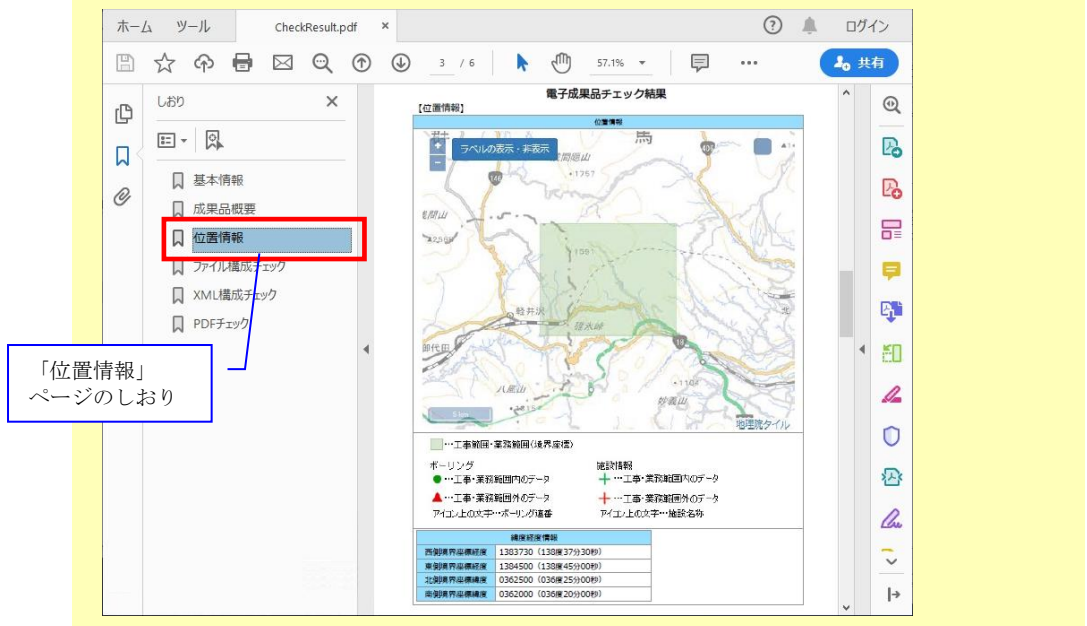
ホーム ツール CheckResult.pdf ×

ログイン

3 / 6 57.1%

共有

しおり ×

基本情報
成果品概要
位置情報
ファイル構成チェック
XML構成チェック
PDFチェック

「位置情報」
ページのしおり

電子成果品チェック結果

【位置情報】

位置情報

ラベルの表示・非表示

軽井沢

碓氷峠

御代田

妙義山

地理院タイル

…工事範囲・業務範囲(境界座標)

ボーリング
…工事・業務範囲内のデータ
…工事・業務範囲外のデータ
アイコン上の文字…ボーリング連番

施設情報
…工事・業務範囲内のデータ
…工事・業務範囲外のデータ
アイコン上の文字…施設名称

| 緯度経度情報 | |
|---|---|
| 西側境界座標経度 | 1383730(138度37分30秒) |
| 東側境界座標経度 | 1384500(138度45分00秒) |
| 北側境界座標緯度 | 0362500(036度25分00秒) |
| 南側境界座標緯度 | 0362000(036度20分00秒) |